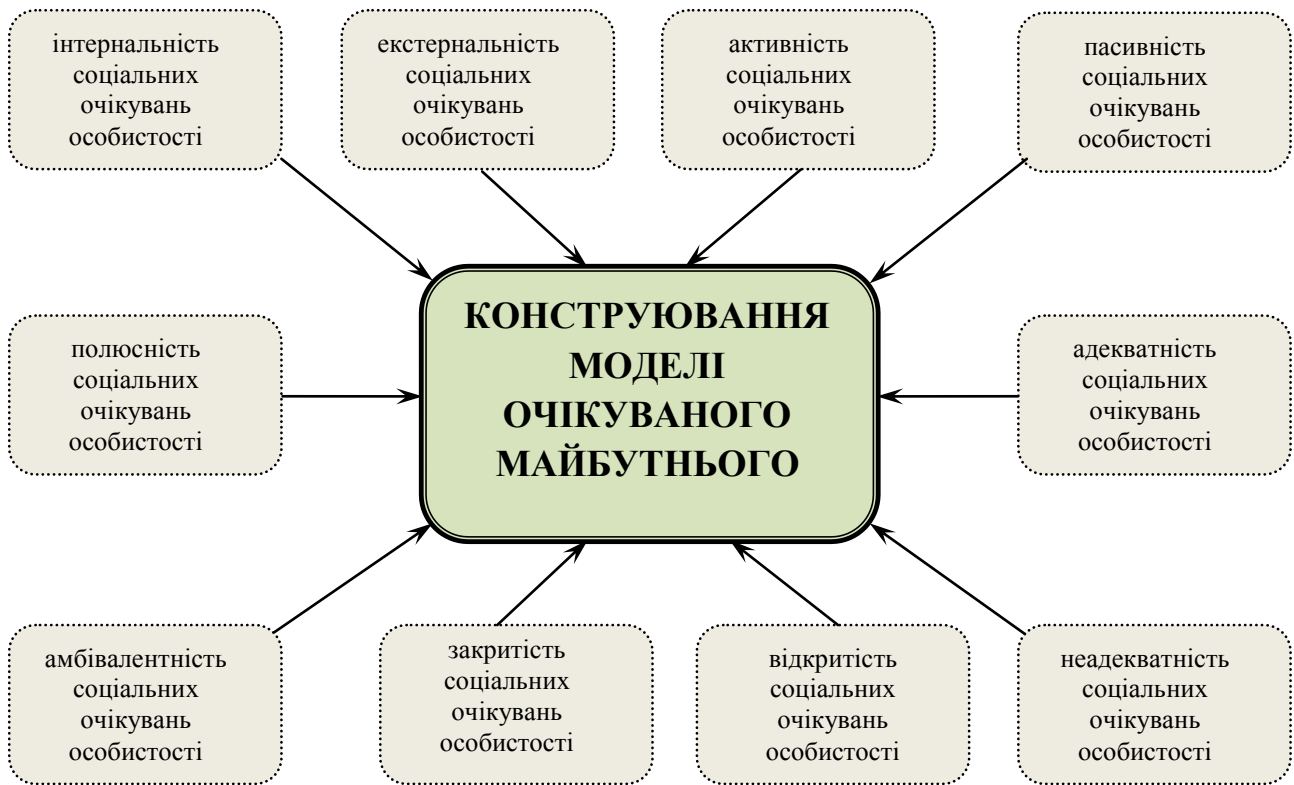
інтернальність соціальних очікувань особистості

екстернальність соціальних очікувань особистості

активність соціальних очікувань особистості

пасивність соціальних очікувань особистості

полюсність соціальних очікувань особистості

КОНСТРУЮВАННЯ МОДЕЛІ ОЧІКУВАНОГО МАЙБУТНЬОГО

адекватність соціальних очікувань особистості

амбівалентність соціальних очікувань особистості

закритість соціальних очікувань особистості

відкритість соціальних очікувань особистості

неадекватність соціальних очікувань особистості